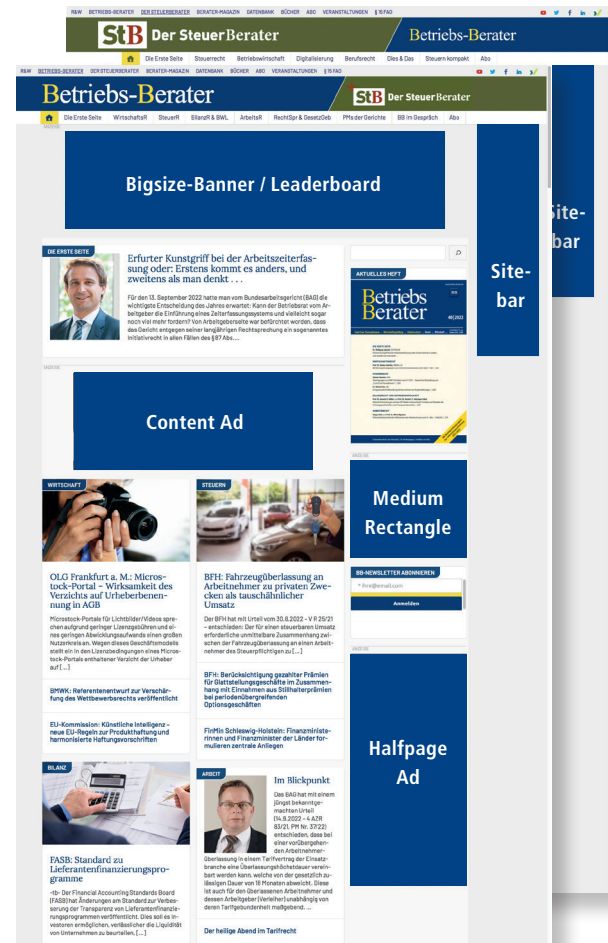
R&W BETRIEBS-BERATER DER STEUERBERATER BERATER-MAGAZIN DATENBANK BÜCHER ABO VERANSTALTUNGEN § 15 FAO

StB Der SteuerBerater

Betriebs-Berater

Die Erste Seite Steuerrecht Betriebswirtschaft Digitalisierung Berufsrecht Dies & Das Steuern kompakt Abo

R&W BETRIEBS-BERATER DER STEUERBERATER BERATER-MAGAZIN DATENBANK BÜCHER ABO VERANSTALTUNGEN § 15 FAO

Betriebs-Berater

StB Der SteuerBerater

Die Erste Seite WirtschaftsR SteuerR BilanzR & BWL ArbeitsR RechtSpr & GesetzGeb PMs der Gerichte BB im Gespräch Abo

Bigsize-Banner / Leaderboard

Site-bar

Site-bar

DIE ERSTE SEITE

Erfurter Kunstgriff bei der Arbeitszeiterfassung oder: Erstens kommt es anders, und zweitens als man denkt . . .

Für den 13. September 2022 hatte man vom Bundesarbeitsgericht (BAG) die wichtigste Entscheidung des Jahres erwartet: Kann der Betriebsrat vom Arbeitgeber die Einführung eines Zeiterfassungssystems und vielleicht sogar noch viel mehr fordern? Vom Arbeitgeberseite war befürchtet worden, dass das Gericht entgegen seiner langjährigen Rechtsprechung ein sogenanntes Initiativrecht in allen Fällen des §87 Abs....

AKTUELLES HEFT

Betriebs Berater

Content Ad

Medium Rectangle

WIRTSCHAFT

OLG Frankfurt a. M.: Microstock-Portal – Wirksamkeit des Verzichts auf Urheberbenennung in AGB

Microstock-Portale für Lichtbilder/Videos sprechen aufgrund geringer Lizenzgebühren und eines geringen Abwicklungsaufwands einen großen Nutzerkreis an. Wegen dieses Geschäftsmodells stellt ein in den Lizenzbedingungen eines Microstock-Portals enthaltener Verzicht der Urheber auf [...]

BMWK: Referentenentwurf zur Verschärfung des Wettbewerbsrechts veröffentlicht

EU-Kommission: Künstliche Intelligenz – neue EU-Regeln zur Produkthaftung und harmonisierte Haftungsvorschriften

STEUERN

BFH: Fahrzeugüberlassung an Arbeitnehmer zu privaten Zwecken als tauschähnlicher Umsatz

Der BFH hat mit Urteil vom 30.6.2022 – V R 25/21 – entschieden: Der für einen steuerbaren Umsatz erforderliche unmittelbare Zusammenhang zwischen der Fahrzeugüberlassung an einen Arbeitnehmer des Steuerpflichtigen zu [...]

BFH: Berücksichtigung gezahlter Prämien für Glattstellungsgeschäfte im Zusammenhang mit Einnahmen aus Stillhalterprämien bei periodenübergreifenden Optionsgeschäften

FinMin Schleswig-Holstein: Finanzministerinnen und Finanzminister der Länder formulieren zentrale Anliegen

BB-NEWSLETTER ABONNIEREN

* Ihre@email.com

Anmelden

Halfpage Ad

BILANZ

FASB: Standard zu Lieferantenfinanzierungsprogramme

-tb- Der Financial Accounting Standards Board (FASB) hat Änderungen am Standard zur Verbesserung der Transparenz von Lieferantenfinanzierungsprogrammen veröffentlicht. Dies soll es Investoren ermöglichen, verlässlicher die Liquidität von Unternehmen zu beurteilen. [...]

ARBEIT

Im Blickpunkt

Das BAG hat mit einem jüngst bekanntgemachten Urteil (14.9.2022 – 4 AZR 83/21, PM Nr. 37/22) entschieden, dass bei einer vorübergehenden Arbeitnehmerüberlassung in einem Tarifvertrag der Einsatzbranche eine Überlassungshöchstdauer vereinbart werden kann, welche von der gesetzlich zulässigen Dauer von 18 Monaten abweicht. Diese ist auch für den überlassenen Arbeitnehmer und dessen Arbeitgeber (Verleiher) unabhängig von deren Tarifgebundenheit maßgebend. ...

Der heilige Abend im Tarifrecht